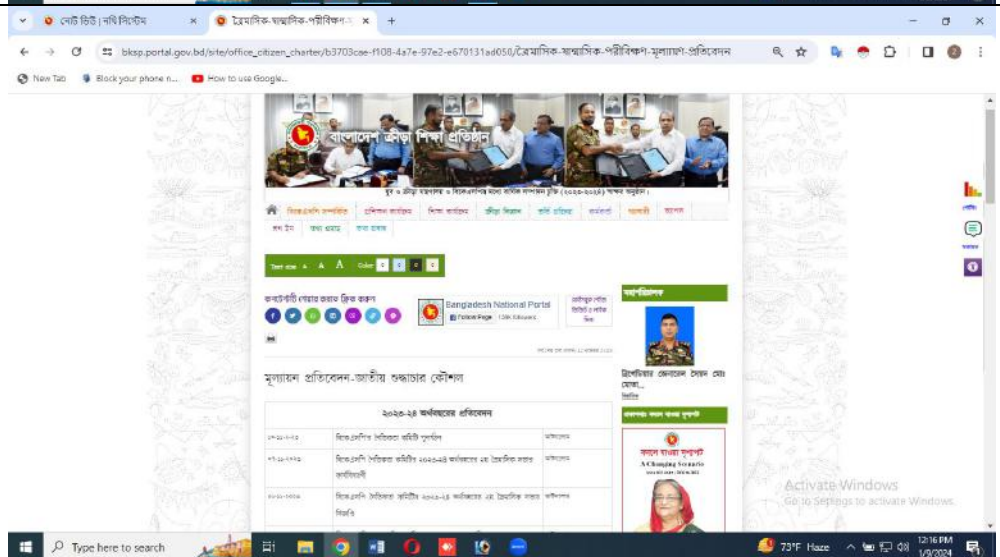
নেট ডিউ | নথি সিস্টেম ×
ত্রৈমাসিক-ষাণ্মাসিক-পরিবীক্ষণ ×
+

bksp.portal.gov.bd/site/office_citizen_charter/b3703cae-f108-4a7e-97e2-e670131ad050/ত্রৈমাসিক-ষাণ্মাসিক-পরিবীক্ষণ-মূল্যায়ণ-প্রতিবেদন

New Tab   Block your phone n...   How to use Google...

বাংলাদেশ ক্রীড়া শিক্ষা প্রতিষ্ঠান

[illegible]

বিকেএসপি সম্পর্কিত | প্রশিক্ষণ কার্যক্রম | শিক্ষা কার্যক্রম | ক্রীড়া বিজ্ঞান | ভর্তি তথ্যি | কর্মচারী | গ্যালারী | আপলোড
ই-সেবা | তথ্য প্রাপ্তি | তথ্য রক্ষক

Text size A A A Color

কন্টেন্টটি শেয়ার করতে ক্লিক করুন

Bangladesh National Portal
Follow Page 128K followers

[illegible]

মহাপরিচালক

ব্রিগেডিয়ার জেনারেল মোহাম্মদ মোঃ মোস্তা...
বিস্তারিত

মূল্যায়ন প্রতিবেদন-জাতীয় শুদ্ধাচার কৌশল

| ২০২৩-২৪ অর্থবছরের প্রতিবেদন | |
|---|---|
| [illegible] | বিকেএসপি নৈতিকতা কমিটি পুনর্গঠন | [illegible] |
| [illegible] | বিকেএসপি নৈতিকতা কমিটির ২০২৩-২৪ অর্থবছরের ১ম ত্রৈমাসিক সভার কার্যবিবরণী | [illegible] |
| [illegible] | বিকেএসপি নৈতিকতা কমিটির ২০২৩-২৪ অর্থবছরের ১ম ত্রৈমাসিক সভার বিজ্ঞপ্তি | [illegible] |

বদলে যাওয়া দৃশ্যপট
A Changing Scenario

Activate Windows
Go to Settings to activate Windows.

Type here to search
73°F Haze
12:16 PM
1/9/2024